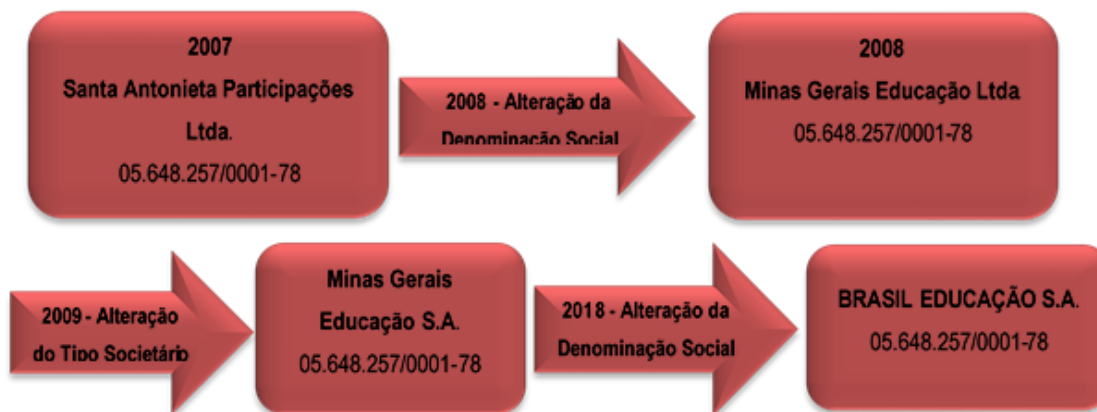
2007
Santa Antonieta Participações Ltda.
05.648.257/0001-78

2008 - Alteração da Denominação Social

2008
Minas Gerais Educação Ltda
05.648.257/0001-78

2009 - Alteração do Tipo Societário

Minas Gerais Educação S.A.
05.648.257/0001-78

2018 - Alteração da Denominação Social

BRASIL EDUCAÇÃO S.A.
05.648.257/0001-78